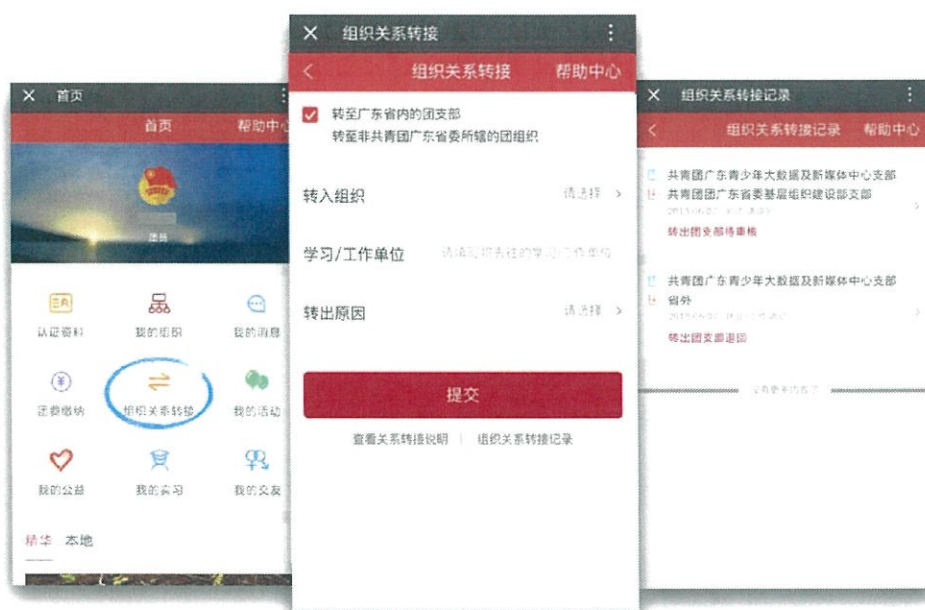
× 首页
首页 帮助中心
团员
认证资料
我的组织
我的消息
团费缴纳
组织关系转接
我的活动
我的公益
我的实习
我的交友
精华 本地

× 组织关系转接
组织关系转接 帮助中心
转至广东省内的团支部
转至非共青团广东省委所辖的团组织
转入组织 请选择
学习/工作单位 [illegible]
转出原因 请选择
提交
查看关系转接说明 | 组织关系转接记录

× 组织关系转接记录
组织关系转接记录 帮助中心
共青团广东青少年大数据及新媒体中心支部
共青团团广东省委基层组织建设部支部
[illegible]
转出团支部待审核
共青团广东青少年大数据及新媒体中心支部
省外
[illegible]
转出团支部退回
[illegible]